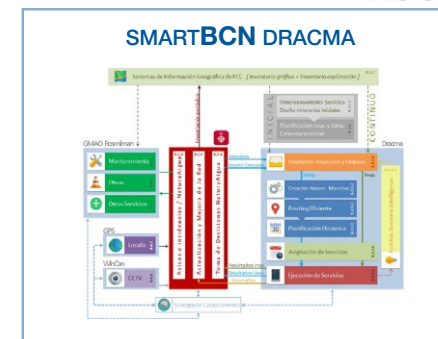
SMARTBCN DRACMA

Sistemas de Información Geográfica de FCC (Inventario gráfico + Inventario explotación)

GMAO Rosmiman

Mantenimiento

Obras

Otros Servicios

GPS

Localiz.

Vulcan

CCTV

Avisos e incidencias / Naturalgest

Actualización y Mejora de la Red

Toma de Decisiones Naturalgest

INICIAL

Dimensionamiento Servicios Diseño Itinerarios Iniciales

Planificación mtto. y Obras Calendario Inicial

CONTINUO

Dracma

Pendientes: Inspección y Limpieza

Creación Autom. Marchas

Routing Eficiente

Planificación Dinámica

Asignación de Servicios

Ejecución de Servicios

Resultados

Sinergias de Conocimiento